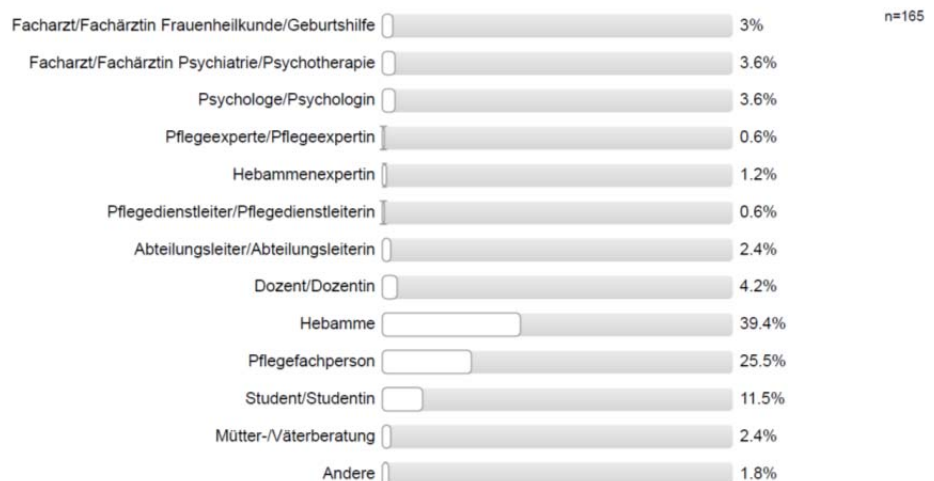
n=165

| | |
|---|---|
| Facharzt/Fachärztin Frauenheilkunde/Geburtshilfe | 3% |
| Facharzt/Fachärztin Psychiatrie/Psychotherapie | 3.6% |
| Psychologe/Psychologin | 3.6% |
| Pflegeexperte/Pflegeexpertin | 0.6% |
| Hebammenexpertin | 1.2% |
| Pflegedienstleiter/Pflegedienstleiterin | 0.6% |
| Abteilungsleiter/Abteilungsleiterin | 2.4% |
| Dozent/Dozentin | 4.2% |
| Hebamme | 39.4% |
| Pflegefachperson | 25.5% |
| Student/Studentin | 11.5% |
| Mütter-/Väterberatung | 2.4% |
| Andere | 1.8% |